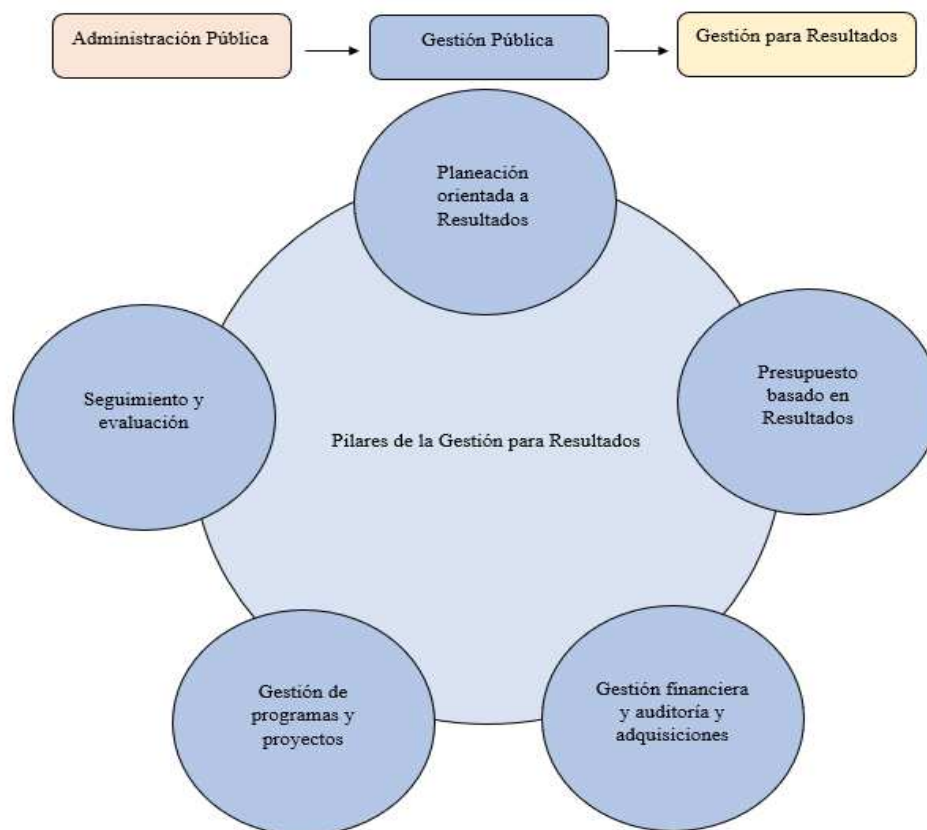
Administración Pública

Gestión Pública

Gestión para Resultados

Planeación orientada a Resultados

Seguimiento y evaluación

Pilares de la Gestión para Resultados

Presupuesto basado en Resultados

Gestión de programas y proyectos

Gestión financiera y auditoría y adquisiciones